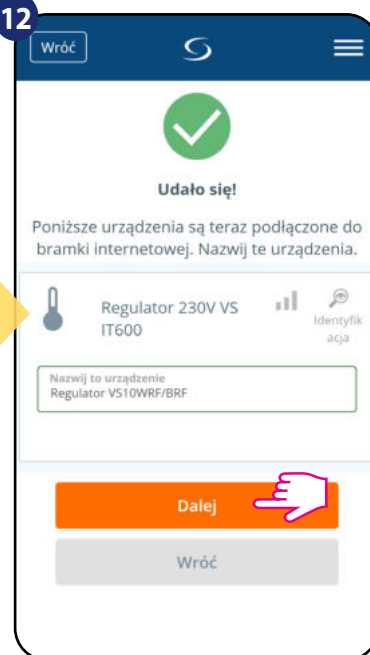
12

Wróć

Udało się!

Poniższe urządzenia są teraz podłączone do bramki internetowej. Nazwij te urządzenia.

Regulator 230V VS IT600

Identyfikacja

Nazwij to urządzenie
Regulator VS10WRF/BRF

Dalej

Wróć